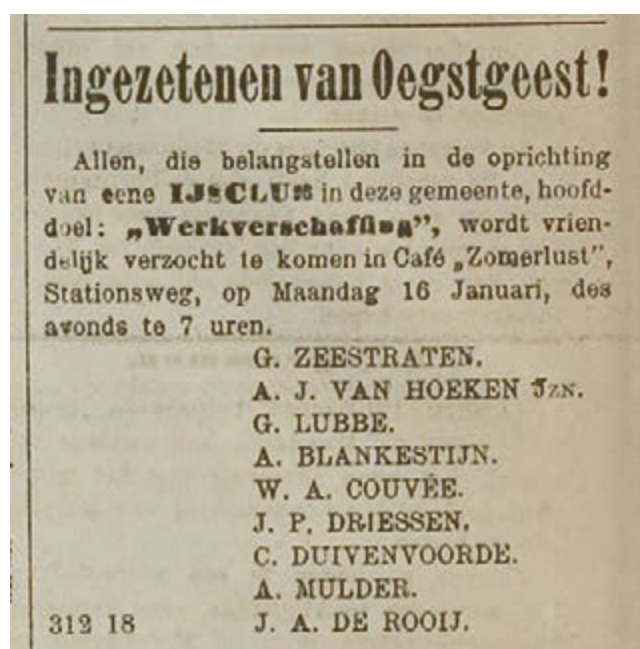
Ingezetenen van Oegstgeest!

Allen, die belangstellen in de oprichting van eene IJsCLUB in deze gemeente, hoofddoel: „Werkverschaffing", wordt vriendelijk verzocht te komen in Café „Zomerlust", Stationsweg, op Maandag 16 Januari, des avonds te 7 uren.

G. ZEESTRATEN.
A. J. VAN HOEKEN Jzn.
G. LUBBE.
A. BLANKESTIJN.
W. A. COUVÉE.
J. P. DRIESSEN.
C. DUIVENVOORDE.
A. MULDER.
312 18 J. A. DE ROOIJ.